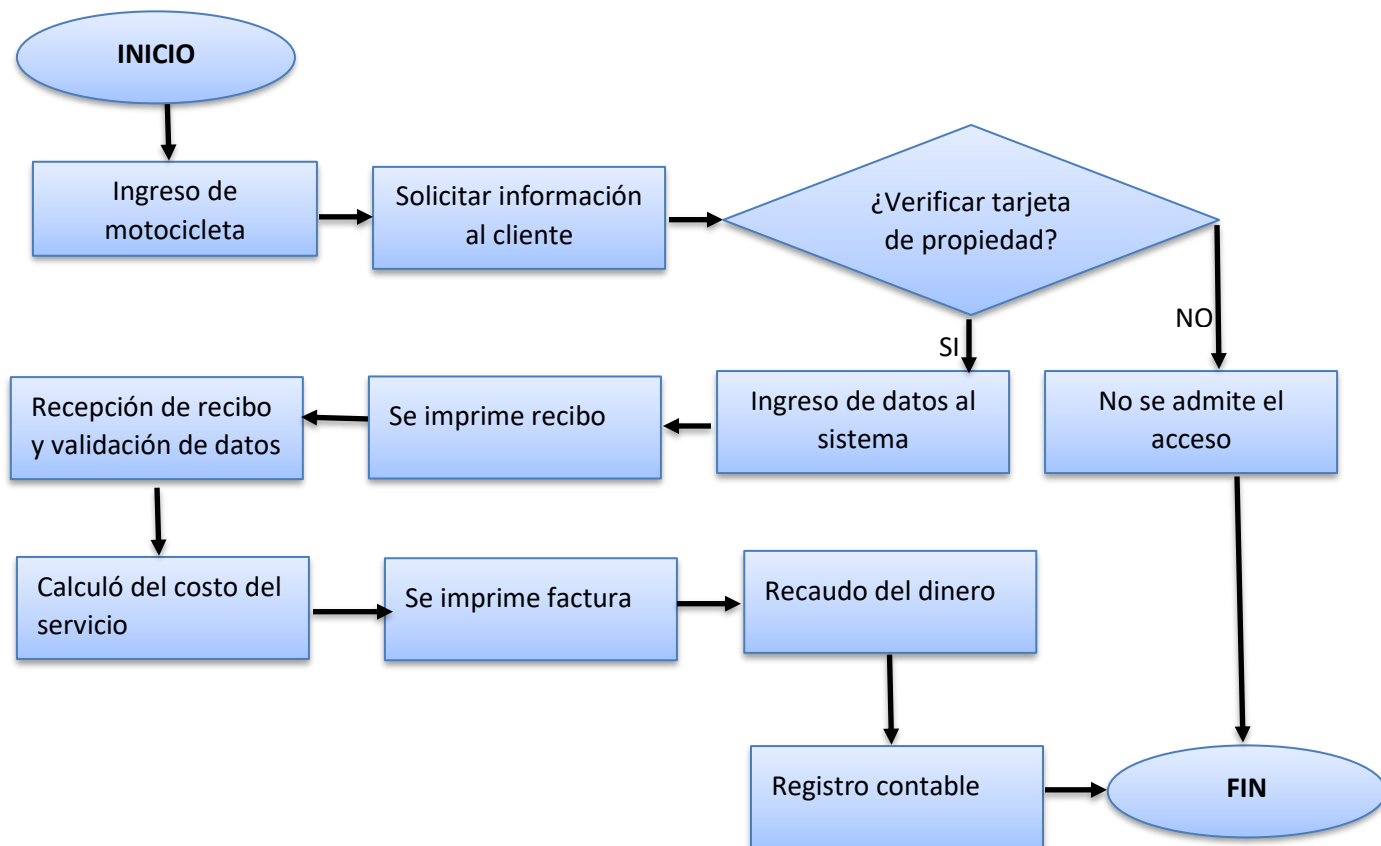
INICIO

Ingreso de motocicleta

Solicitar información al cliente

¿Verificar tarjeta de propiedad?

SI

NO

Ingreso de datos al sistema

No se admite el acceso

Se imprime recibo

Recepción de recibo y validación de datos

Calculó del costo del servicio

Se imprime factura

Recaudo del dinero

Registro contable

FIN